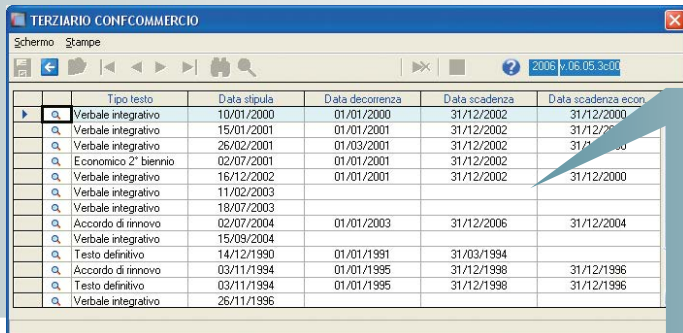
TERZIARIO CONFCOMMERCIO

Schermo Stampe

2006 v.06.05.3c00

| | | Tipo testo | Data stipula | Data decorrenza | Data scadenza | Data scadenza econ |
|---|---|---|---|---|---|---|
| | | Verbale integrativo | 10/01/2000 | 01/01/2000 | 31/12/2002 | 31/12/2000 |
| | | Verbale integrativo | 15/01/2001 | 01/01/2001 | 31/12/2002 | 31/12/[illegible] |
| | | Verbale integrativo | 26/02/2001 | 01/03/2001 | 31/12/2002 | 31/1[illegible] |
| | | Economico 2° biennio | 02/07/2001 | 01/01/2001 | 31/12/2002 | |
| | | Verbale integrativo | 16/12/2002 | 01/01/2001 | 31/12/2002 | 31/12/2000 |
| | | Verbale integrativo | 11/02/2003 | | | |
| | | Verbale integrativo | 18/07/2003 | | | |
| | | Accordo di rinnovo | 02/07/2004 | 01/01/2003 | 31/12/2006 | 31/12/2004 |
| | | Verbale integrativo | 15/09/2004 | | | |
| | | Testo definitivo | 14/12/1990 | 01/01/1991 | 31/03/1994 | |
| | | Accordo di rinnovo | 03/11/1994 | 01/01/1995 | 31/12/1998 | 31/12/1996 |
| | | Testo definitivo | 03/11/1994 | 01/01/1995 | 31/12/1998 | 31/12/1996 |
| | | Verbale integrativo | 26/11/1996 | | | |